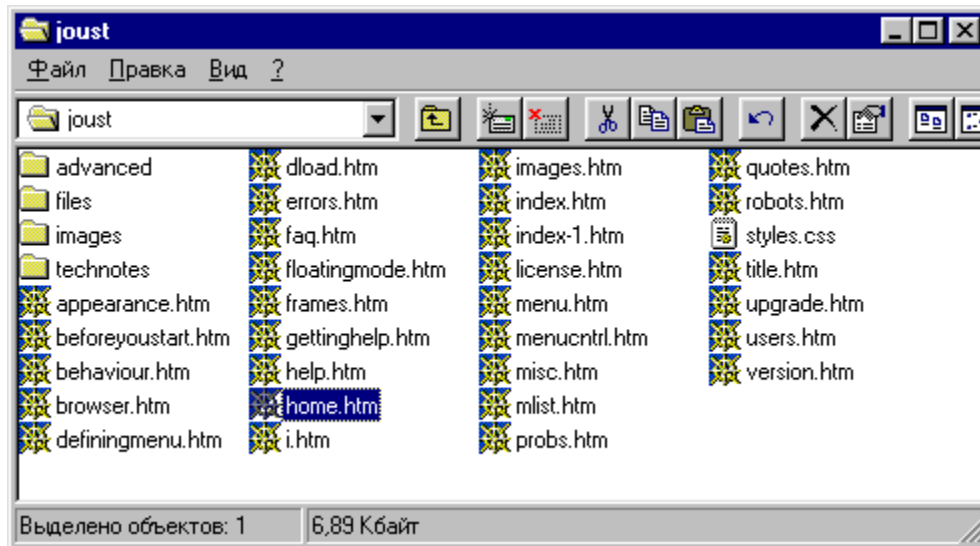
joust

Файл Правка Вид ?

joust

advanced
files
images
technotes
appearance.htm
beforeyoustart.htm
behaviour.htm
browser.htm
definingmenu.htm

dload.htm
errors.htm
faq.htm
floatingmode.htm
frames.htm
gettinghelp.htm
help.htm
home.htm
i.htm

images.htm
index.htm
index-1.htm
license.htm
menu.htm
menucntrl.htm
misc.htm
mlist.htm
probs.htm

quotes.htm
robots.htm
styles.css
title.htm
upgrade.htm
users.htm
version.htm

Выделено объектов: 1
6,89 Кбайт